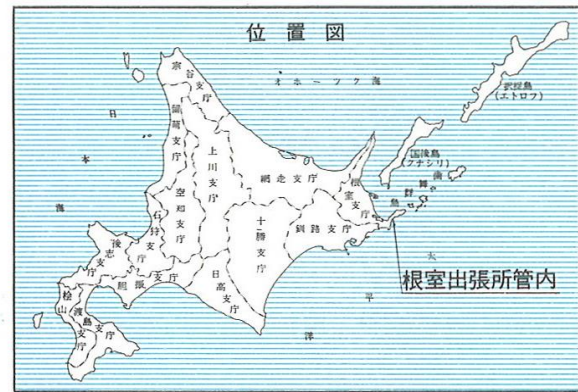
位置図

オホーツク海

択捉島
(エトロフ)

国後島
(クナシリ)

歯舞群島

色丹島

日本海

太平洋

宗谷支庁

留萌支庁

上川支庁

網走支庁

根室支庁

空知支庁

石狩支庁

十勝支庁

釧路支庁

後志支庁

胆振支庁

日高支庁

檜山支庁

渡島支庁

根室出張所管内